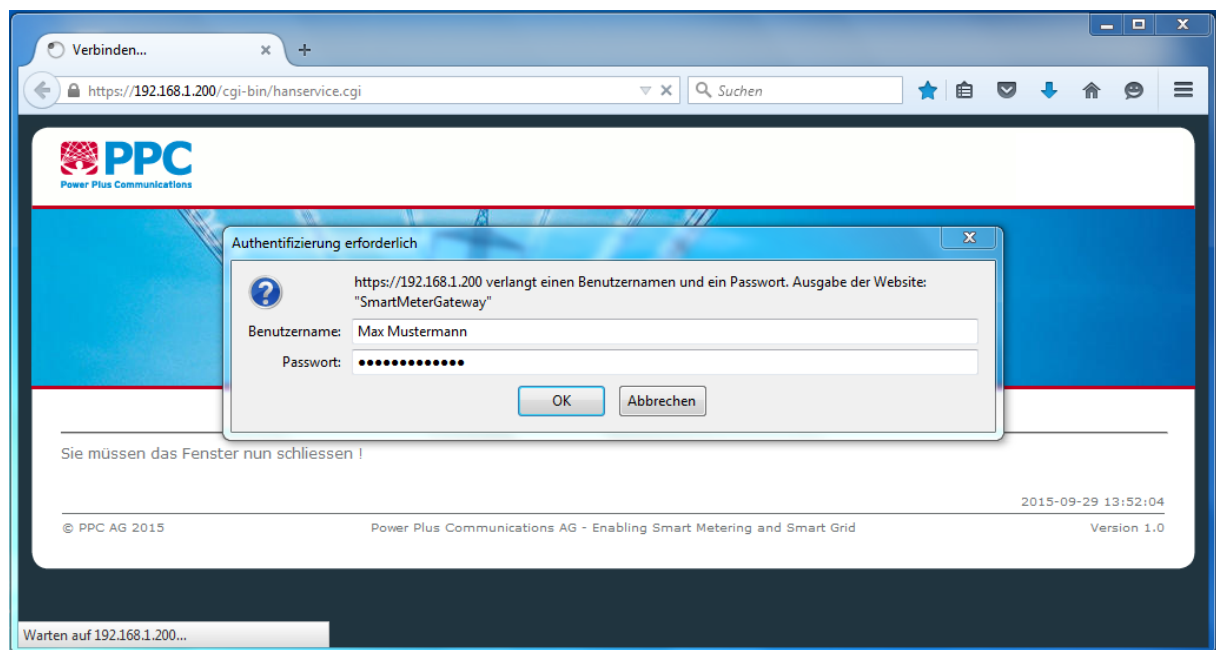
Verbinden...

https://192.168.1.200/cgi-bin/hanservice.cgi

Suchen

PPC
Power Plus Communications

Authentifizierung erforderlich

https://192.168.1.200 verlangt einen Benutzernamen und ein Passwort. Ausgabe der Website: "SmartMeterGateway"

Benutzername: Max Mustermann

Passwort: •••••••••••••

OK Abbrechen

Sie müssen das Fenster nun schliessen !

2015-09-29 13:52:04

© PPC AG 2015 Power Plus Communications AG - Enabling Smart Metering and Smart Grid Version 1.0

Warten auf 192.168.1.200...